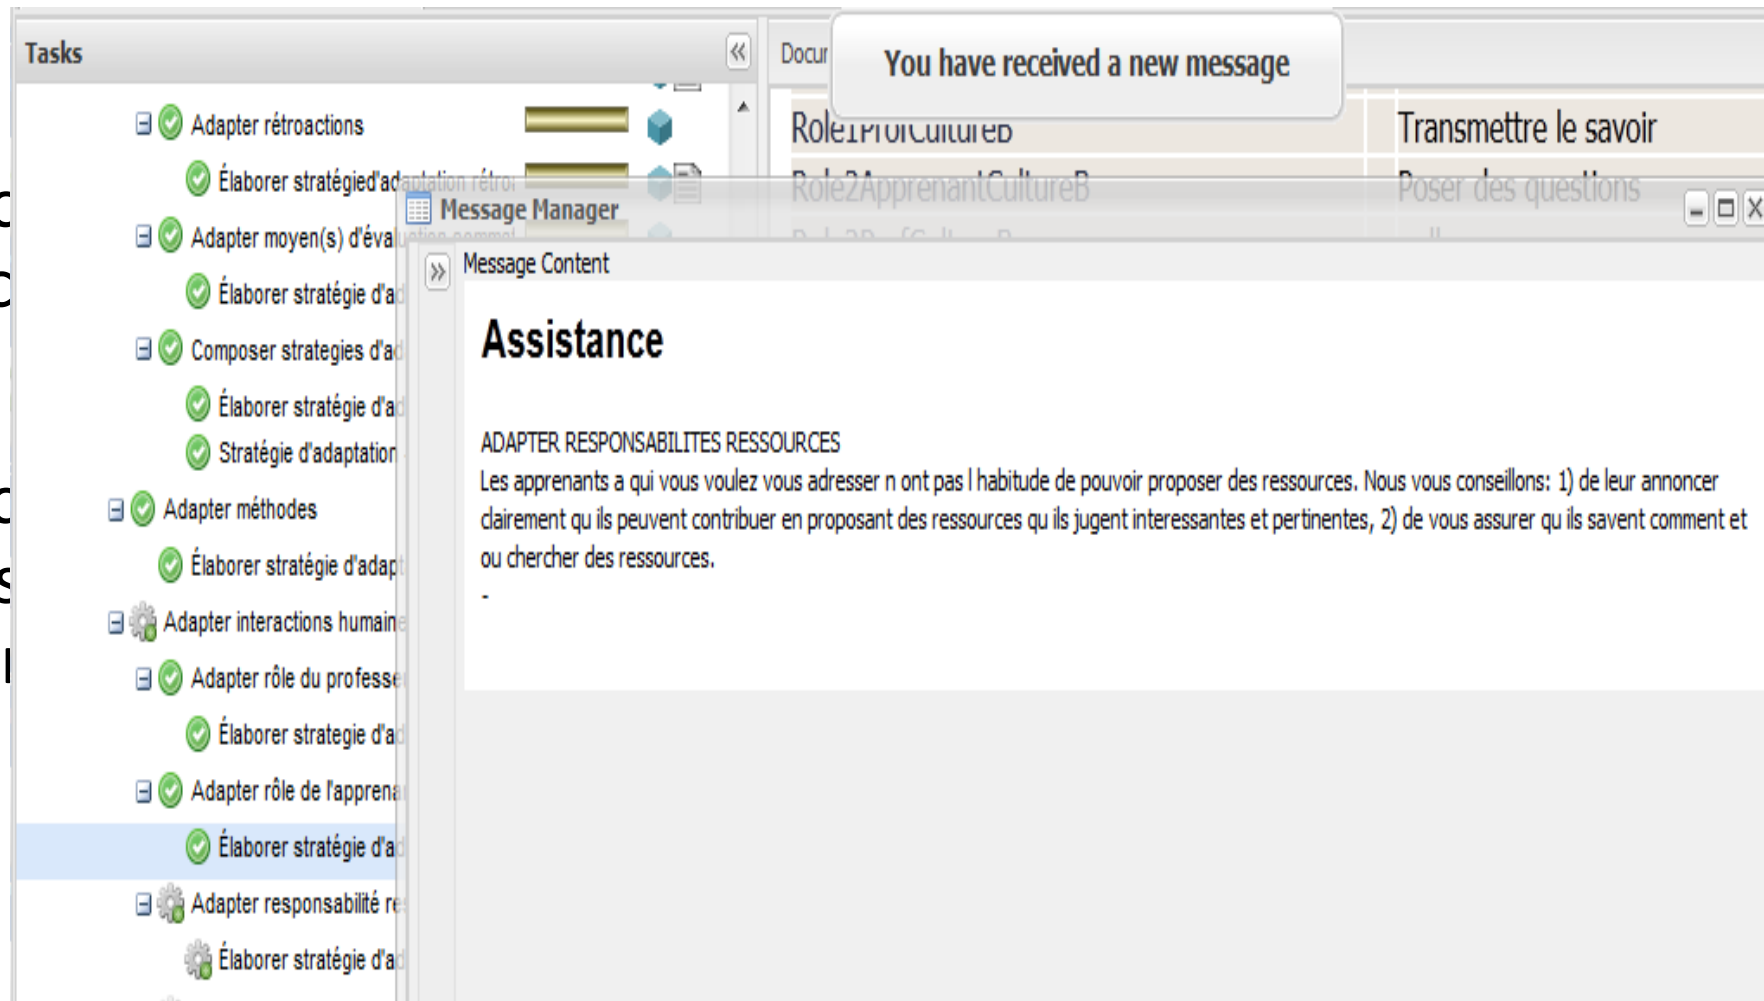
Tasks

Adapter rétroactions

Élaborer stratégied'adaptation rétro

Adapter moyen(s) d'éval

Élaborer stratégie d'a

Composer strategies d'a

Élaborer stratégie d'a

Stratégie d'adaptation

Adapter méthodes

Élaborer stratégie d'adap

Adapter interactions humain

Adapter rôle du professe

Élaborer strategie d'a

Adapter rôle de l'appren

Élaborer stratégie d'a

Adapter responsabilité re

Élaborer stratégie d'a

Docu

You have received a new message

Role1ProfCultureB | Transmettre le savoir
Role2ApprenantCultureB | Poser des questions

Message Manager

Message Content

Assistance

ADAPTER RESPONSABILITES RESSOURCES
Les apprenants a qui vous voulez vous adresser n ont pas l habitude de pouvoir proposer des ressources. Nous vous conseillons: 1) de leur annoncer clairement qu ils peuvent contribuer en proposant des ressources qu ils jugent interessantes et pertinentes, 2) de vous assurer qu ils savent comment et ou chercher des ressources.
-